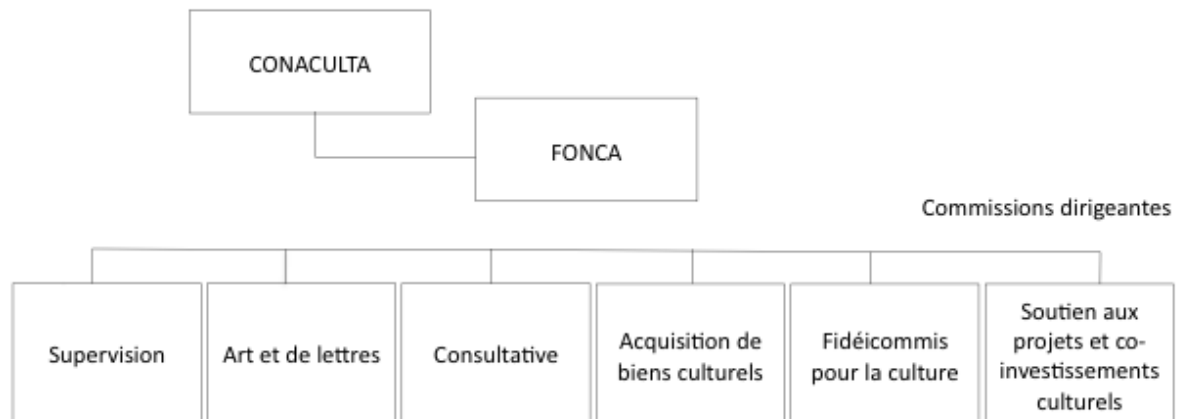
CONACULTA

FONCA

Commissions dirigeantes

Supervision

Art et de lettres

Consultative

Acquisition de biens culturels

Fidéicommis pour la culture

Soutien aux projets et co-investissements culturels